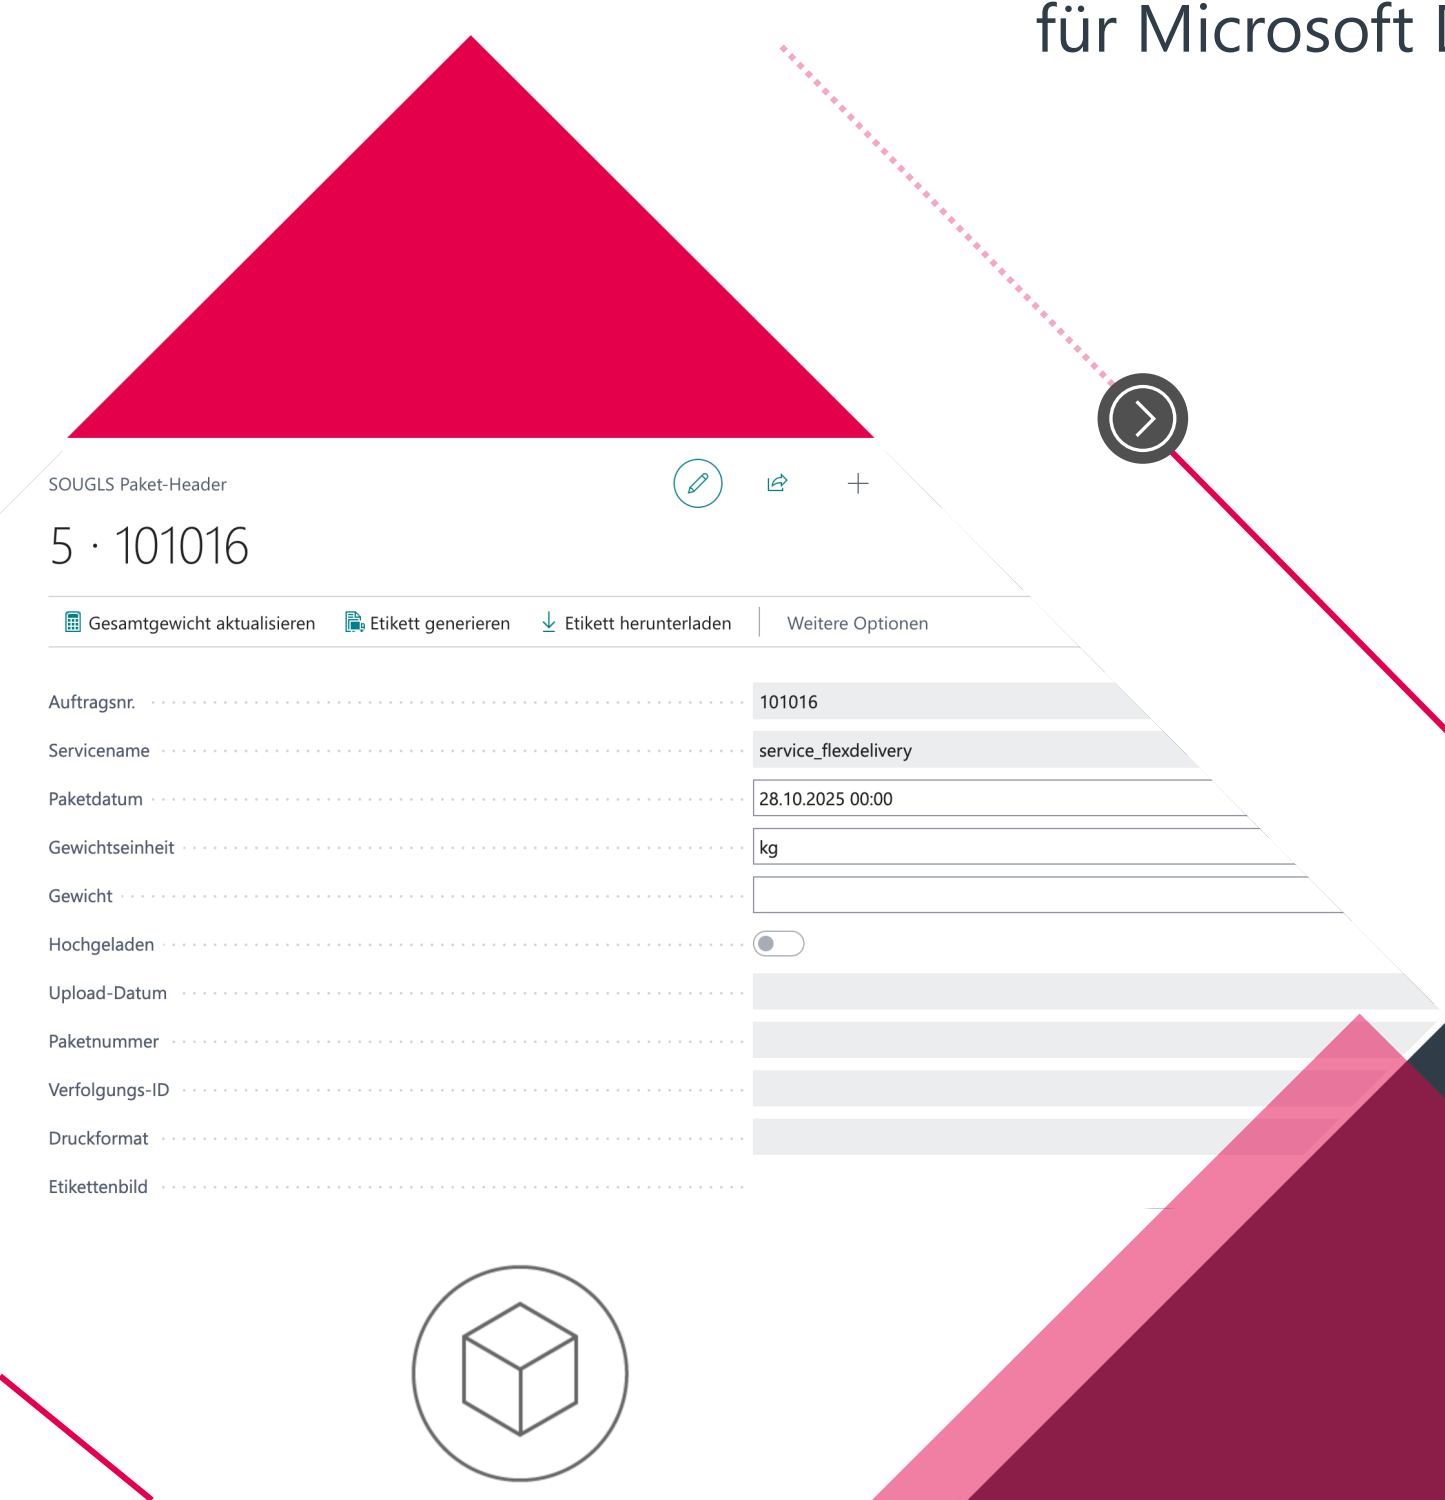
für Microsoft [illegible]

SOUGLS Paket-Header

5 · 101016

Gesamtgewicht aktualisieren
Etikett generieren
Etikett herunterladen
Weitere Optionen

| | |
|---|---|
| Auftragsnr. | 101016 |
| Servicename | service_flexdelivery |
| Paketdatum | 28.10.2025 00:00 |
| Gewichtseinheit | kg |
| Gewicht | |
| Hochgeladen | |
| Upload-Datum | |
| Paketnummer | |
| Verfolgungs-ID | |
| Druckformat | |
| Etikettenbild | |